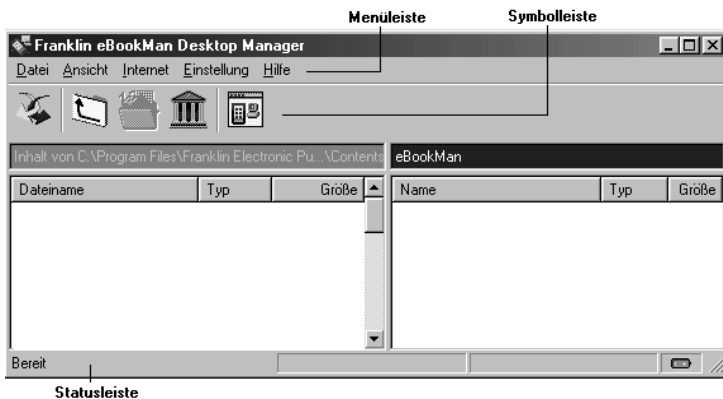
Menüleiste
Symbolleiste

Franklin eBookMan Desktop Manager

Datei Ansicht Internet Einstellung Hilfe

Inhalt von C:\Program Files\Franklin Electronic Pu...\Contents
eBookMan

| Dateiname | Typ | Größe |
|---|---|---|

| Name | Typ | Größe |
|---|---|---|

Bereit

Statusleiste